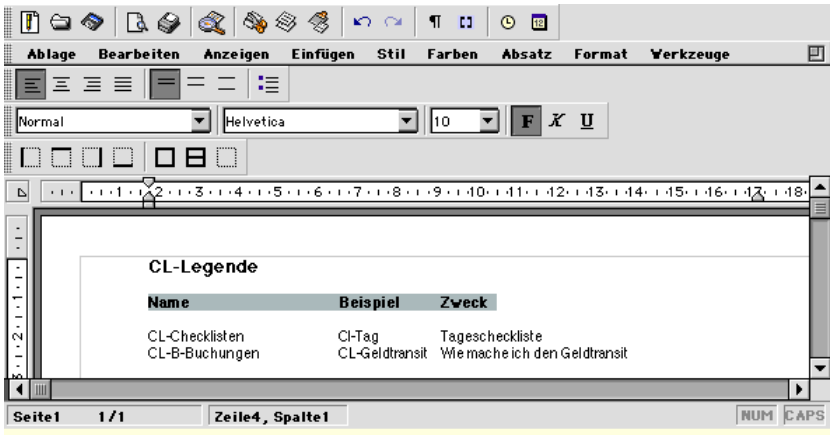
Ablage Bearbeiten Anzeigen Einfügen Stil Farben Absatz Format Werkzeuge

Normal
Helvetica
10
F K U

1 2 3 4 5 6 7 8 9 10 11 12 13 14 15 16 17 18

CL-Legende

| Name | Beispiel | Zweck |
|---|---|---|
| CL-Checklisten | Cl-Tag | Tagescheckliste |
| CL-B-Buchungen | CL-Geldtransit | Wie mache ich den Geldtransit |

Seite 1 1/1 Zeile 4, Spalte 1 NUM CAPS